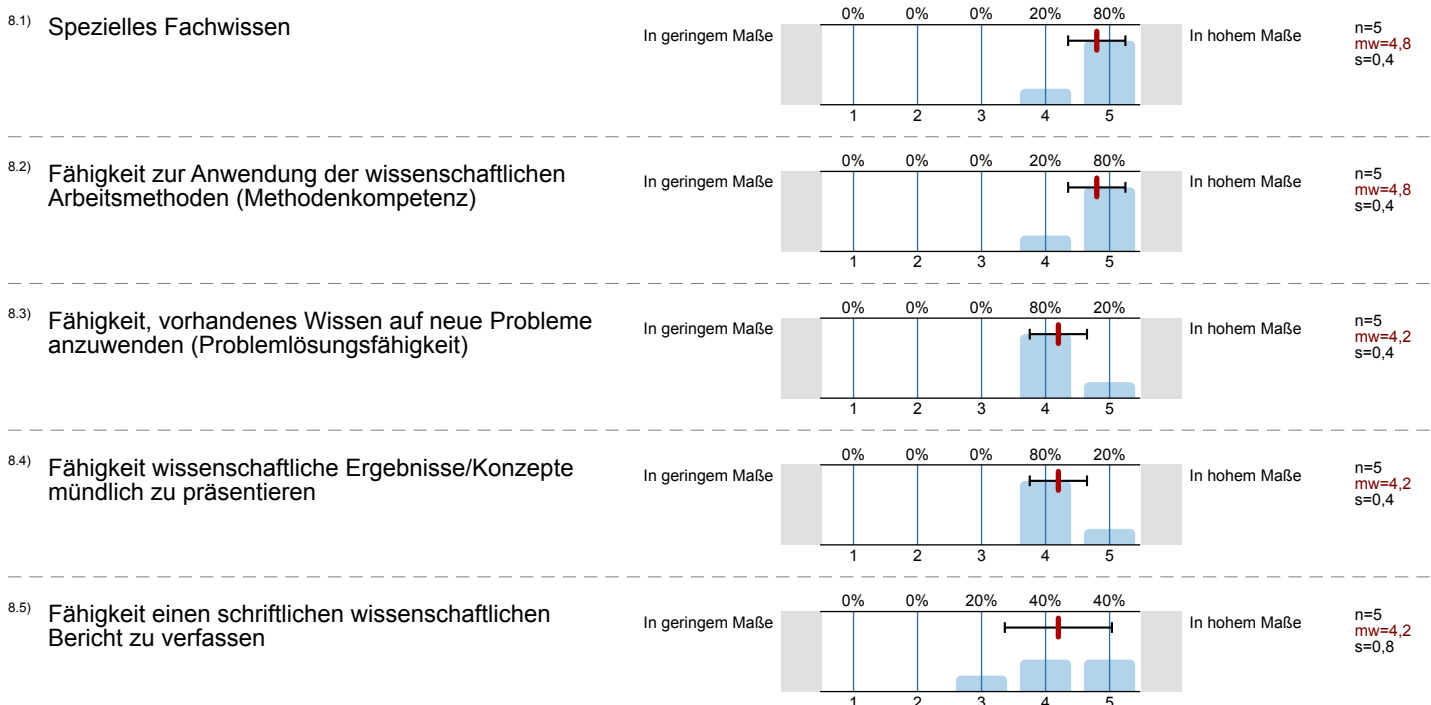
8.1) Spezielles Fachwissen

In geringem Maße

| 0% | 0% | 0% | 20% | 80% |
|---|---|---|---|---|
| 1 | 2 | 3 | 4 | 5 |

In hohem Maße

n=5
mw=4,8
s=0,4

8.2) Fähigkeit zur Anwendung der wissenschaftlichen Arbeitsmethoden (Methodenkompetenz)

In geringem Maße

| 0% | 0% | 0% | 20% | 80% |
|---|---|---|---|---|
| 1 | 2 | 3 | 4 | 5 |

In hohem Maße

n=5
mw=4,8
s=0,4

8.3) Fähigkeit, vorhandenes Wissen auf neue Probleme anzuwenden (Problemlösungsfähigkeit)

In geringem Maße

| 0% | 0% | 0% | 80% | 20% |
|---|---|---|---|---|
| 1 | 2 | 3 | 4 | 5 |

In hohem Maße

n=5
mw=4,2
s=0,4

8.4) Fähigkeit wissenschaftliche Ergebnisse/Konzepte mündlich zu präsentieren

In geringem Maße

| 0% | 0% | 0% | 80% | 20% |
|---|---|---|---|---|
| 1 | 2 | 3 | 4 | 5 |

In hohem Maße

n=5
mw=4,2
s=0,4

8.5) Fähigkeit einen schriftlichen wissenschaftlichen Bericht zu verfassen

In geringem Maße

| 0% | 0% | 20% | 40% | 40% |
|---|---|---|---|---|
| 1 | 2 | 3 | 4 | 5 |

In hohem Maße

n=5
mw=4,2
s=0,8